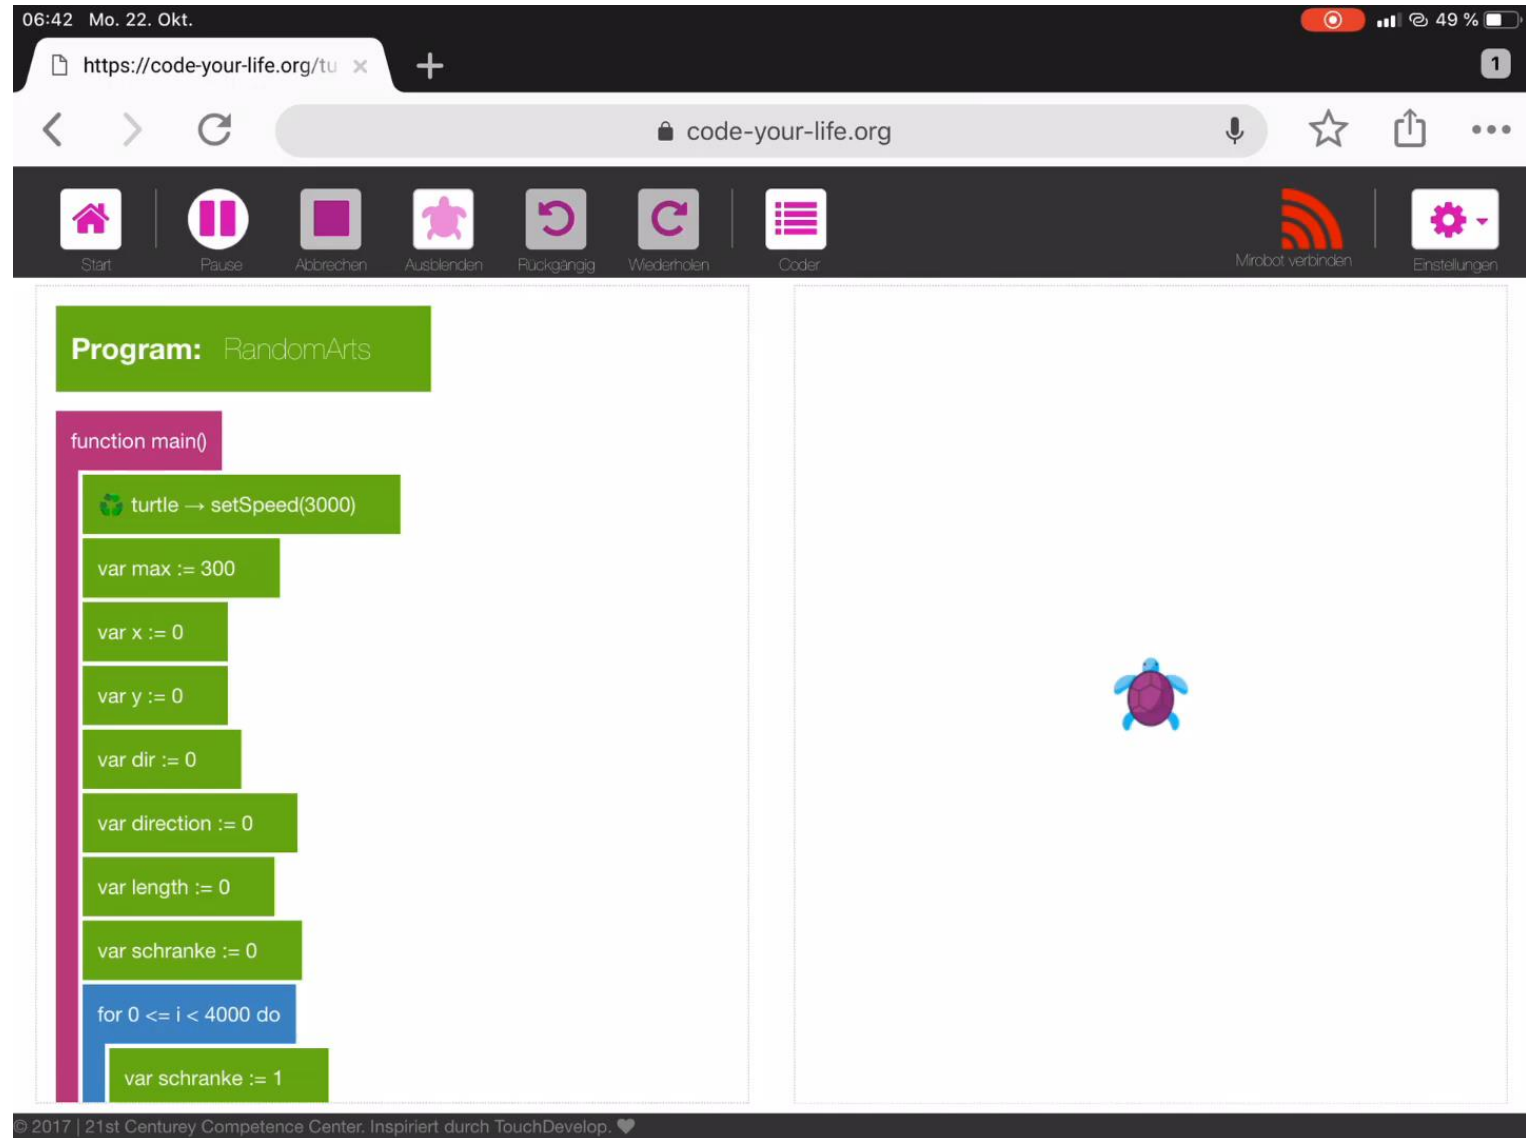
06:42 Mo. 22. Okt.

49 %

https://code-your-life.org/tu

1

code-your-life.org

Start

Pause

Abbrechen

Ausblenden

Rückgängig

Wiederholen

Coder

Mirobot verbinden

Einstellungen

Program: RandomArts

function main()

turtle → setSpeed(3000)

var max := 300

var x := 0

var y := 0

var dir := 0

var direction := 0

var length := 0

var schranke := 0

for 0 <= i < 4000 do

var schranke := 1

© 2017 | 21st Centurey Competence Center. Inspiriert durch TouchDevelop.